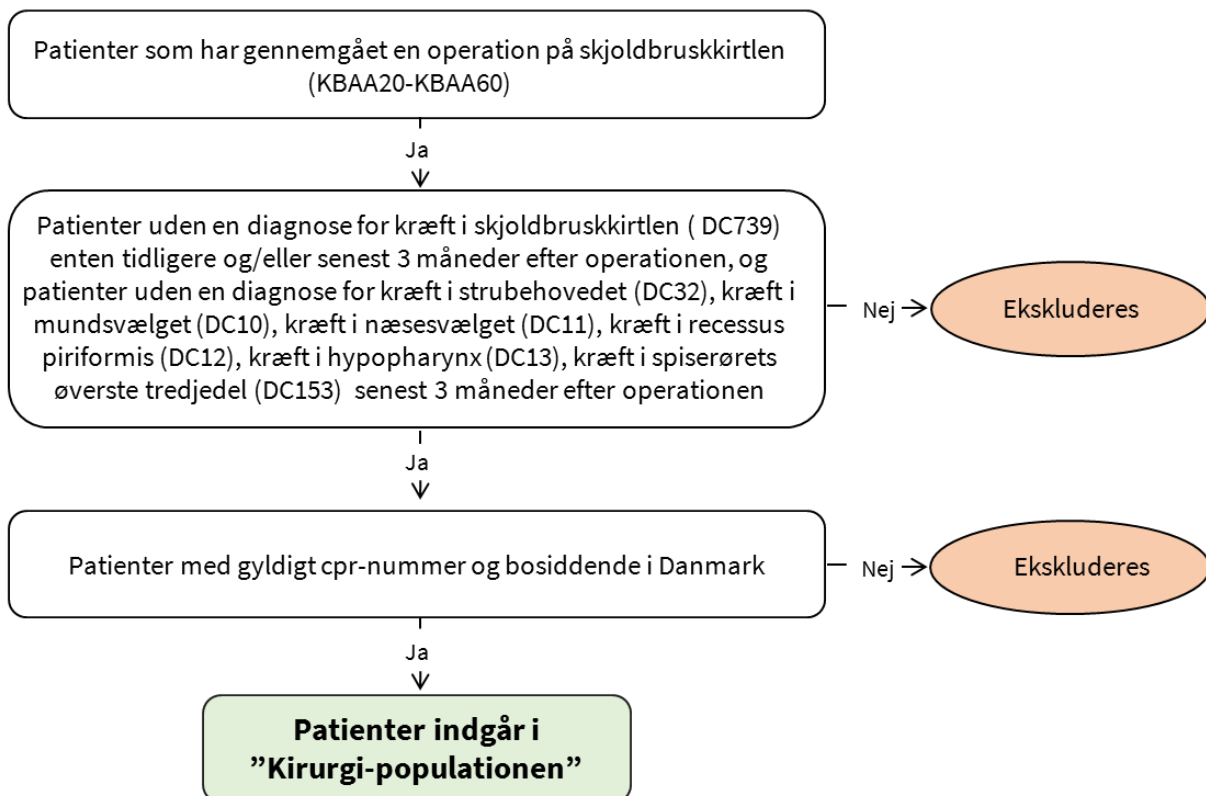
Patienter som har gennemgået en operation på skjoldbruskkirtlen (KBAA20-KBAA60)

Ja

Patienter uden en diagnose for kræft i skjoldbruskkirtlen ( DC739) enten tidligere og/eller senest 3 måneder efter operationen, og patienter uden en diagnose for kræft i strubehovedet (DC32), kræft i mundsvælget (DC10), kræft i næsesvælget (DC11), kræft i recessus piriformis (DC12), kræft i hypopharynx (DC13), kræft i spiserørets øverste tredjedel (DC153) senest 3 måneder efter operationen

Nej

Ekskluderes

Ja

Patienter med gyldigt cpr-nummer og bosiddende i Danmark

Nej

Ekskluderes

Ja

Patienter indgår i ”Kirurgi-populationen”